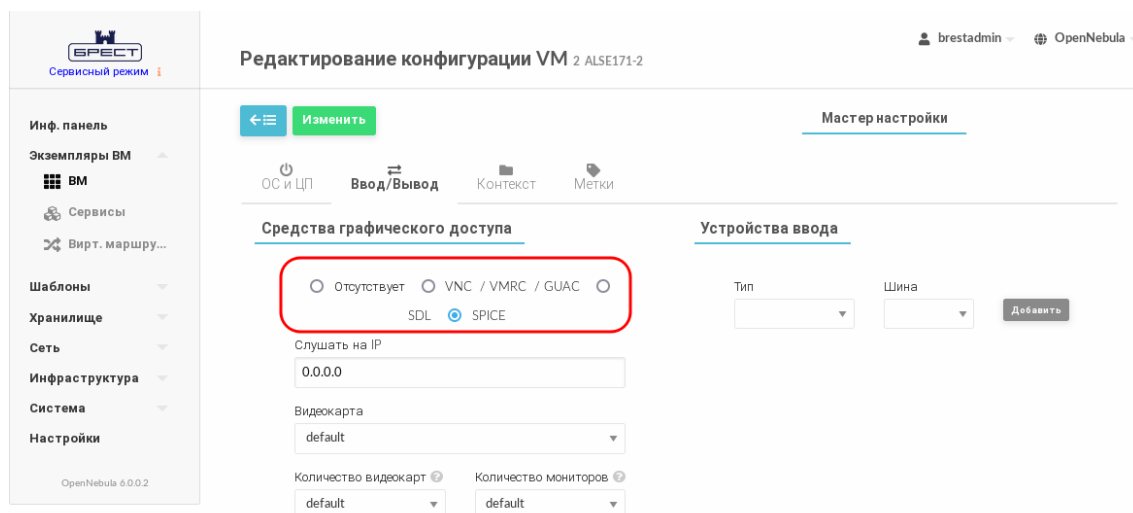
БРЕСТ
Сервисный режим

Инф. панель
Экземпляры ВМ
ВМ
Сервисы
Вирт. маршру...
Шаблоны
Хранилище
Сеть
Инфраструктура
Система
Настройки

OpenNebula 6.0.0.2

Редактирование конфигурации VM 2 ALSE171-2

brestadmin OpenNebula

Изменить

Мастер настройки

ОС и ЦП
Ввод/Вывод
Контекст
Метки

Средства графического доступа

Отсутствует VNC / VMRC / GUAC SDL SPICE

Слушать на IP
0.0.0.0

Видеокарта
default

Количество видеокарт
default

Количество мониторов
default

Устройства ввода

Тип

Шина

Добавить